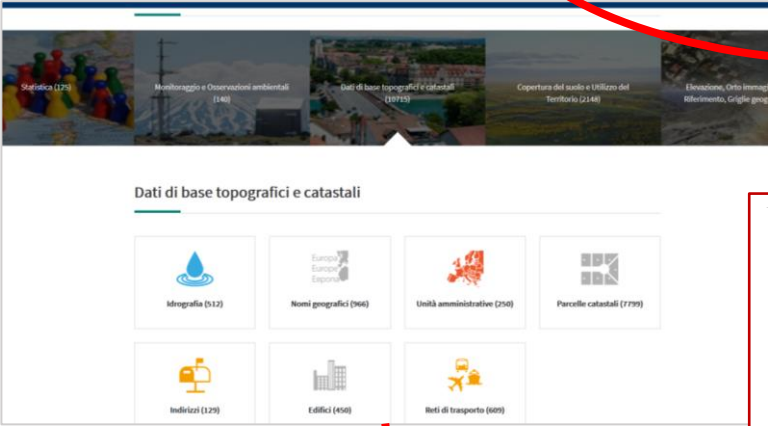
Statistica (125)

Monitoraggio e Osservazioni ambientali (140)

Dati di base topografici e catastali (10715)

Copertura del suolo e Utilizzo del Territorio (2148)

Elevazione, Orto immag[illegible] Riferimento, Griglie geog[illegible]

Dati di base topografici e catastali

Idrografia (512)

Europa Europe Europa

Nomi geografici (966)

Unità amministrative (250)

Parcelle catastali (7799)

Indirizzi (129)

Edifici (450)

Reti di trasporto (609)